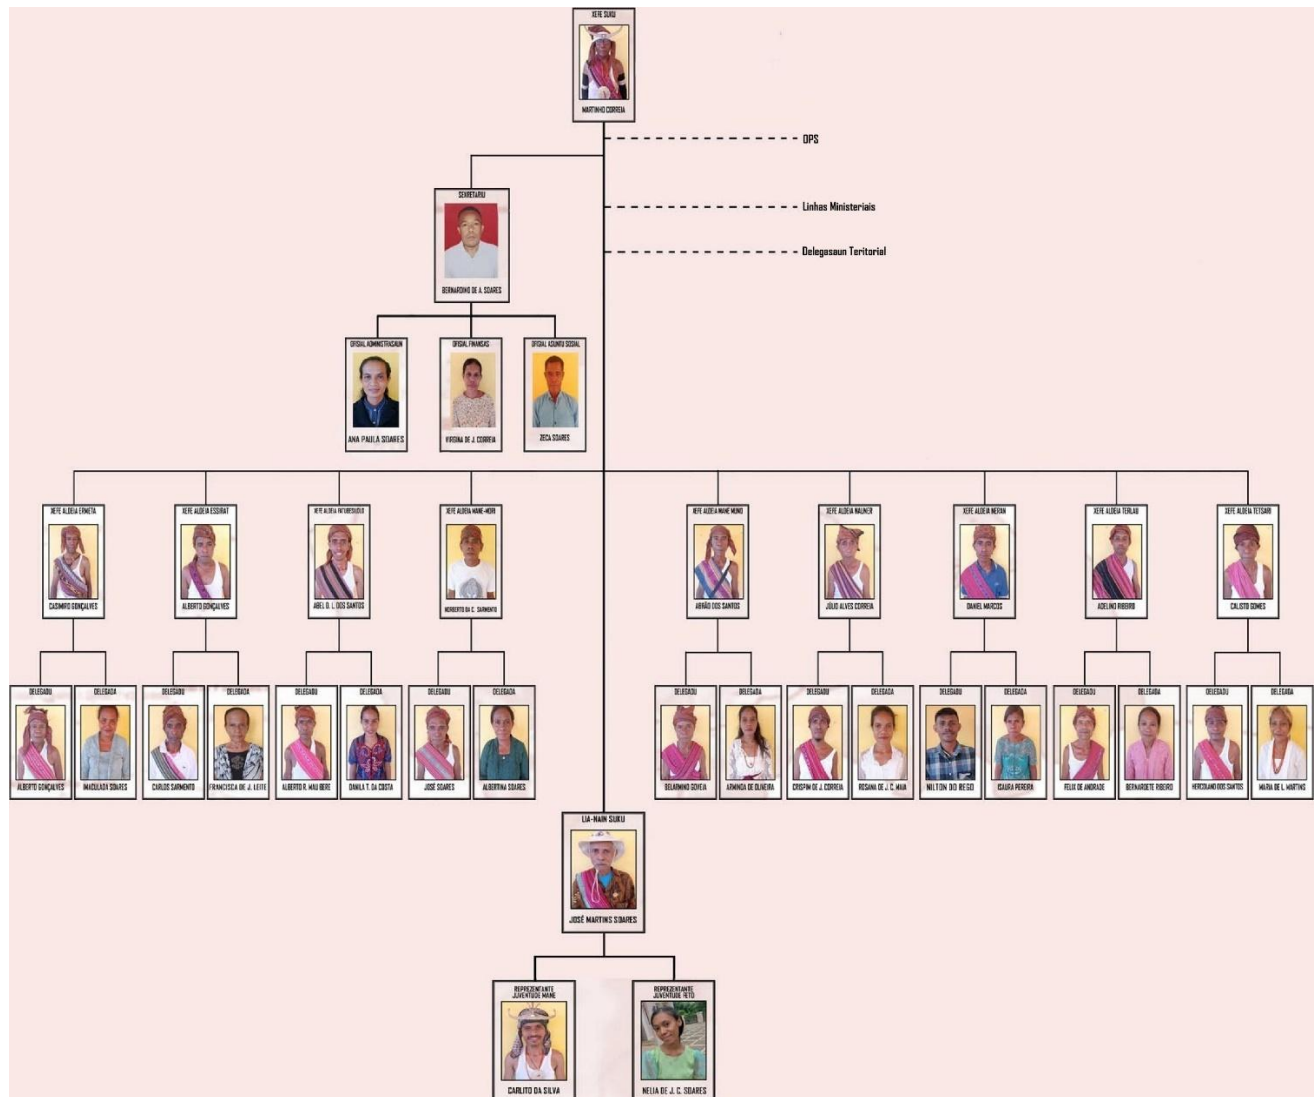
XEFE SUKU
MARTINHO CORREIA

DPS

Linhas Ministeriais

Delegasaun Teritorial

SEKRETARIU
BERNARDINO DE A. SOARES

OFISIAL ADMINISTRASAUN
ANA PAULA SOARES

OFISIAL FINANSAS
VIRGINIA DE J. CORREIA

OFISIAL ASUNTU SOSIAL
ZECA SOARES

XEFE ALDEIA ERMETA
CASIMIRO GONÇALVES

XEFE ALDEIA ESSIRAT
ALBERTO GONÇALVES

XEFE ALDEIA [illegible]
ABEL D. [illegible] DOS SANTOS

XEFE ALDEIA MANE-MORI
HERBERTO DA C. SARMENTO

XEFE ALDEIA MANE MUNO
ABRÃO DOS SANTOS

XEFE ALDEIA NAUNER
JÚLIO ALVES CORREIA

XEFE ALDEIA NERAN
DANIEL MARCOS

XEFE ALDEIA TERLAU
ADELINO RIBEIRO

XEFE ALDEIA TETSARI
CALISTO GOMES

DELEGADU
ALBERTO GONÇALVES

DELEGADA
IMACULADA SOARES

DELEGADU
CARLOS SARMENTO

DELEGADA
FRANCISCA DE J. LEITE

DELEGADU
ALBERTO R. MAU BERE

DELEGADA
DANILA T. DA COSTA

DELEGADU
JOSÉ SOARES

DELEGADA
ALBERTINA SOARES

DELEGADU
BELARMINO SOYEIA

DELEGADA
ARMINDA DE OLIVEIRA

DELEGADU
CRISPIM DE J. CORREIA

DELEGADA
ROSANA DE J. C. MAIA

DELEGADU
NILTON DO REGO

DELEGADA
ISAURA PEREIRA

DELEGADU
FELIX DE ANDRADE

DELEGADA
BERNARDETE RIBEIRO

DELEGADU
HERCOLANO DOS SANTOS

DELEGADA
MARIA DE L. MARTINS

LIA-NAIN SUKU
JOSÉ MARTINS SOARES

REPREZENTANTE JUVENTUDE MANE
CARLITO DA SILVA

REPREZENTANTE JUVENTUDE FETO
NELIA DE J. C. SOARES